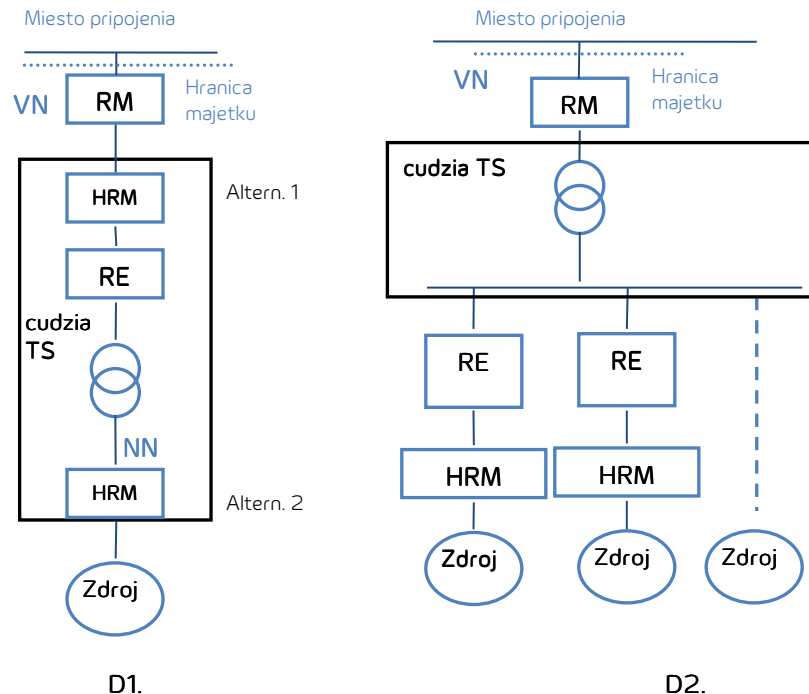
Miesto pripojenia

VN

RM

Hranica majetku

HRM

Altern. 1

RE

cudzia TS

NN

HRM

Altern. 2

Zdroj

D1.

Miesto pripojenia

VN

RM

Hranica majetku

cudzia TS

RE

RE

HRM

HRM

Zdroj

Zdroj

Zdroj

D2.